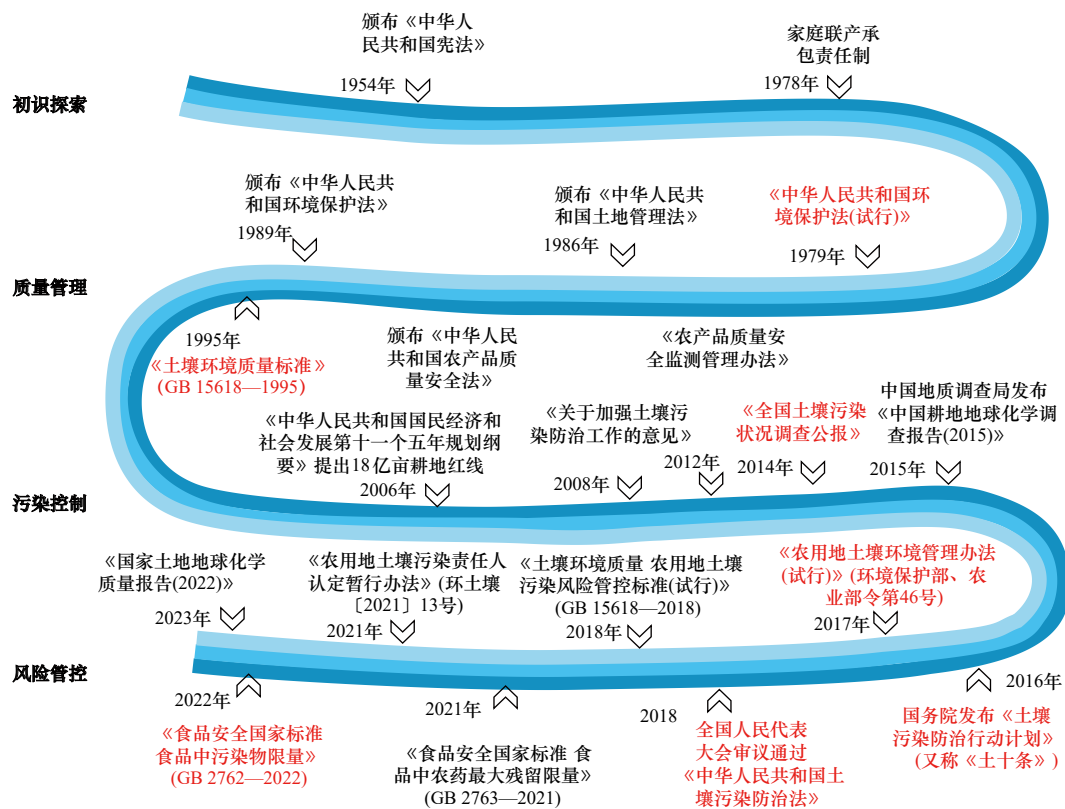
初识探索

颁布《中华人民共和国宪法》
1954年

家庭联产承包责任制
1978年

质量管理

颁布《中华人民共和国环境保护法》
1989年

颁布《中华人民共和国土地管理法》
1986年

《中华人民共和国环境保护法(试行)》
1979年

1995年
《土壤环境质量标准》(GB 15618—1995)

颁布《中华人民共和国农产品质量安全法》

《农产品质量安全监测管理办法》

《中华人民共和国国民经济和社会发展第十一个五年规划纲要》提出18亿亩耕地红线
2006年

《关于加强土壤污染防治工作的意见》
2008年

2012年

《全国土壤污染状况调查公报》
2014年

中国地质调查局发布《中国耕地地球化学调查报告(2015)》
2015年

污染控制

《国家土地地球化学质量报告(2022)》
2023年

《农用地土壤污染责任人认定暂行办法》(环土壤〔2021〕13号)
2021年

《土壤环境质量 农用地土壤污染风险管控标准(试行)》(GB 15618—2018)
2018年

《农用地土壤环境管理办法(试行)》(环境保护部、农业部令第46号)
2017年

风险管控

2022年
《食品安全国家标准 食品中污染物限量》(GB 2762—2022)

2021年
《食品安全国家标准 食品中农药最大残留限量》(GB 2763—2021)

2018
全国人民代表大会审议通过《中华人民共和国土壤污染防治法》

2016年
国务院发布《土壤污染防治行动计划》(又称《土十条》)